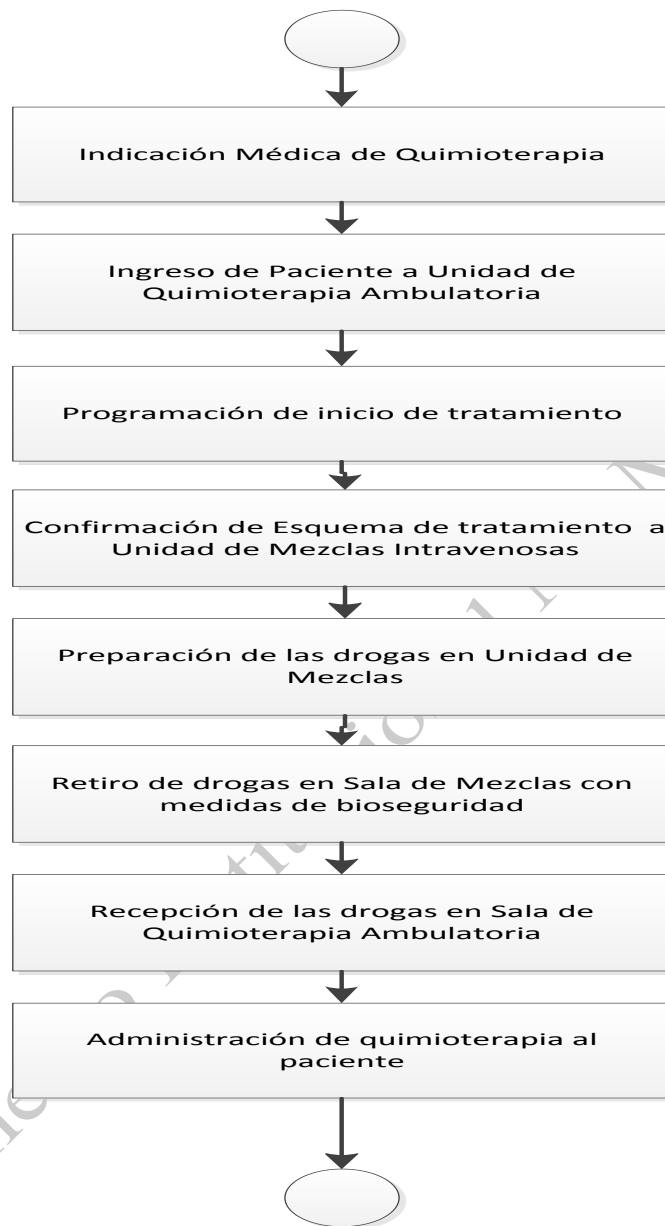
Indicación Médica de Quimioterapia

Ingreso de Paciente a Unidad de Quimioterapia Ambulatoria

Programación de inicio de tratamiento

Confirmación de Esquema de tratamiento a Unidad de Mezclas Intravenosas

Preparación de las drogas en Unidad de Mezclas

Retiro de drogas en Sala de Mezclas con medidas de bioseguridad

Recepción de las drogas en Sala de Quimioterapia Ambulatoria

Administración de quimioterapia al paciente